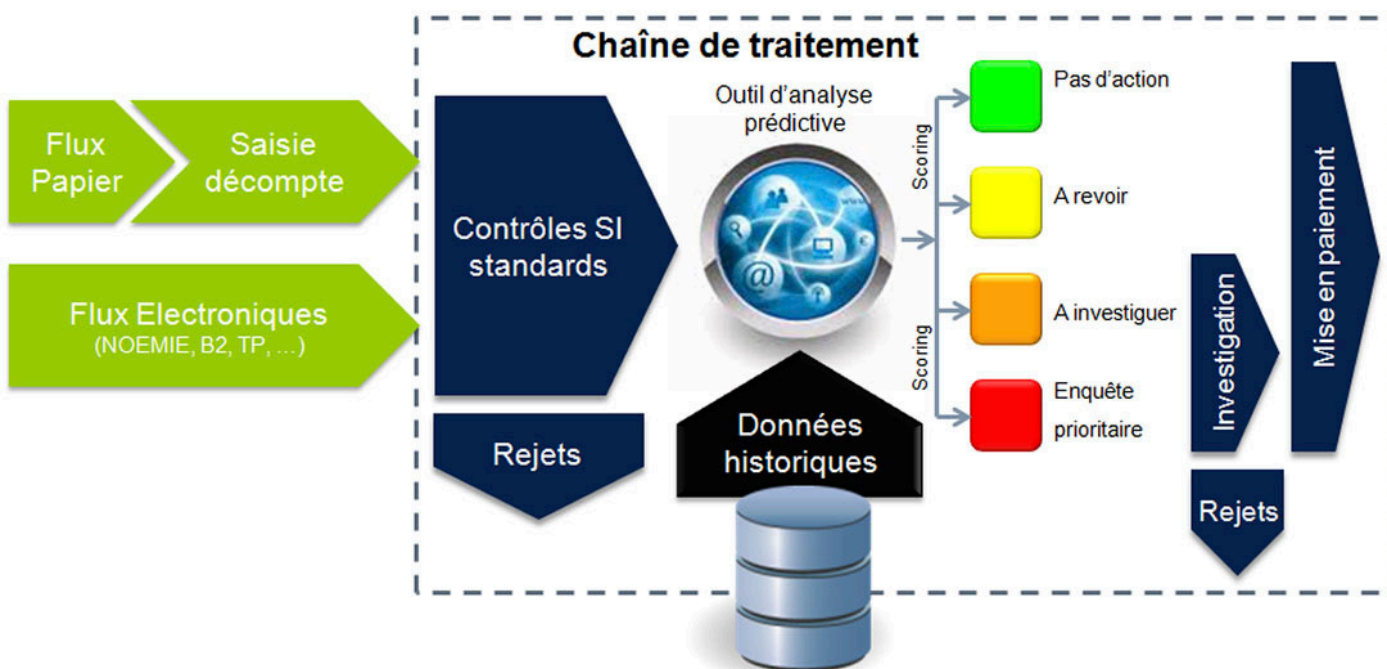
Chaîne de traitement

Flux Papier

Saisie décompte

Flux Electroniques
(NOEMIE, B2, TP, …)

Contrôles SI standards

Rejets

Outil d'analyse prédictive

Données historiques

Scoring

Scoring

Pas d'action

A revoir

A investiguer

Enquête prioritaire

Investigation

Rejets

Mise en paiement